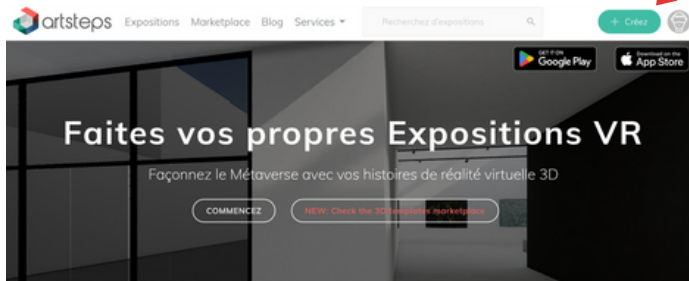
artsteps Expositions Marketplace Blog Services

Recherchez d'expositions

+ Créez

GET IT ON Google Play

Download on the App Store

Faites vos propres Expositions VR

Façonnez le Métaverse avec vos histoires de réalité virtuelle 3D

COMMENCEZ

NEW: Check the 3D templates marketplace